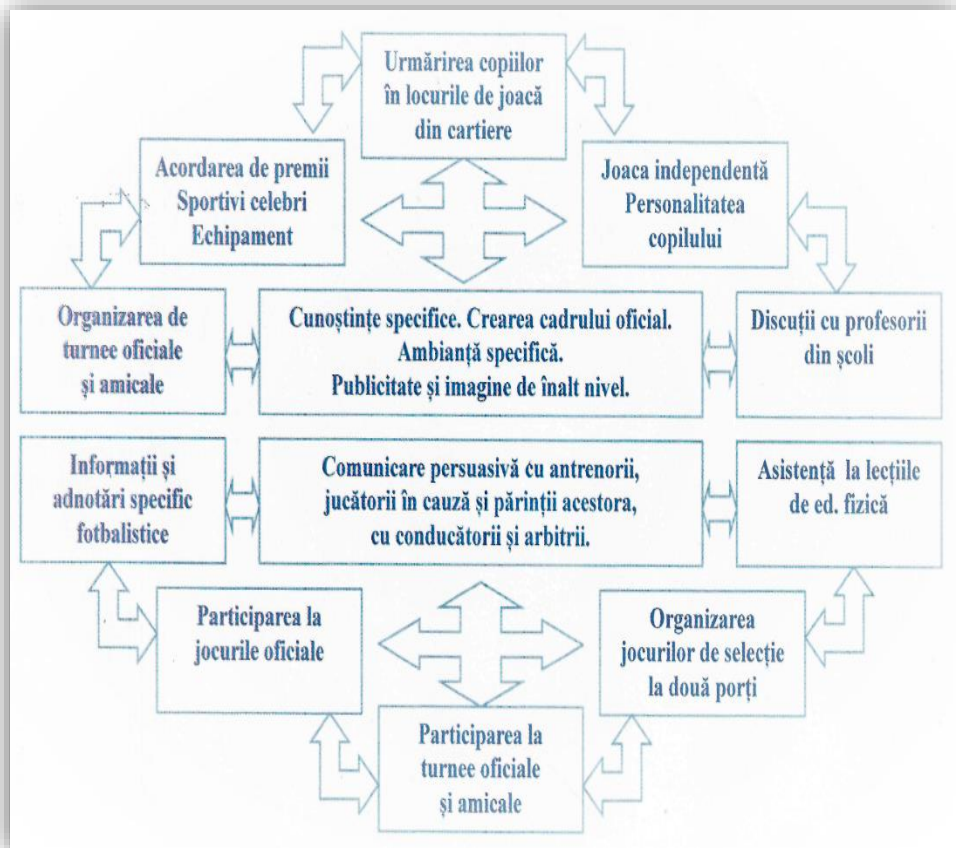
Urmărirea copiilor în locurile de joacă din cartiere

Acordarea de premii
Sportivi celebri
Echipament

Joaca independentă
Personalitatea copilului

Organizarea de turnee oficiale și amicale

Cunoștințe specifice. Crearea cadrului oficial.
Ambianță specifică.
Publicitate și imagine de înalt nivel.

Discuții cu profesorii din școli

Informații și adnotări specific fotbalistice

Comunicare persuasivă cu antrenorii, jucătorii în cauză și părinții acestora, cu conducătorii și arbitrii.

Asistență la lecțiile de ed. fizică

Participarea la jocurile oficiale

Organizarea jocurilor de selecție la două porți

Participarea la turnee oficiale și amicale